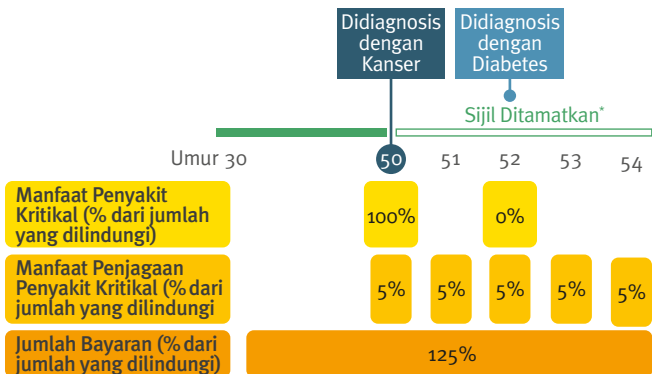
Didiagnosis dengan Kanser

Didiagnosis dengan Diabetes

Sijil Ditamatkan*

Umur 30

50

51

52

53

54

| Manfaat Penyakit Kritikal (% dari jumlah yang dilindungi) | 100% | | 0% | | |
|---|---|---|---|---|---|
| Manfaat Penjagaan Penyakit Kritikal (% dari jumlah yang dilindungi) | 5% | 5% | 5% | 5% | 5% |
| Jumlah Bayaran (% dari jumlah yang dilindungi) | 125% | | | | |